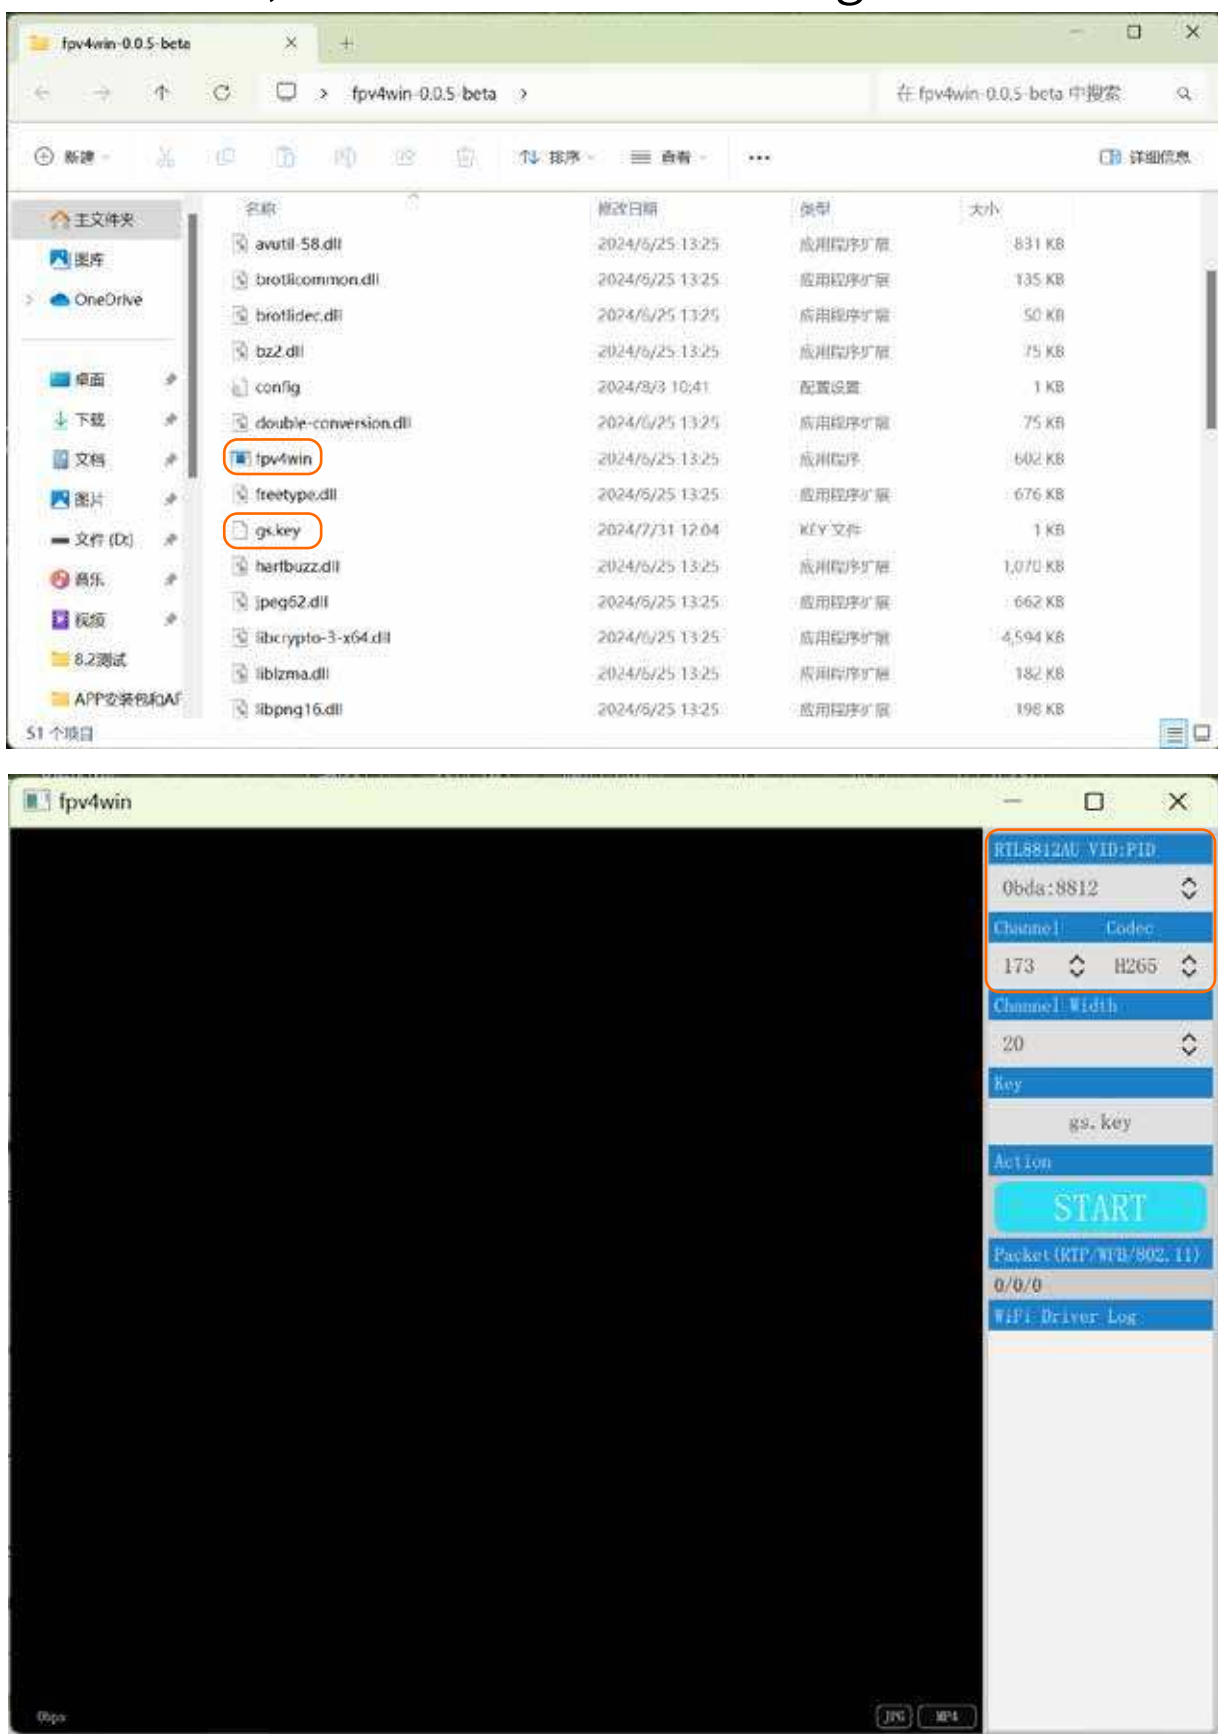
fpv4win-0.0.5-beta

fpv4win-0.0.5-beta >

在 fpv4win-0.0.5-beta 中搜索

新建 排序 查看 ··· 详细信息

主文件夹
图库
OneDrive
桌面
下载
文档
图片
文件 (D:)
音乐
视频
8.2测试
APP安装包和AF

| 名称 | 修改日期 | 类型 | 大小 |
|---|---|---|---|
| avutil-58.dll | 2024/6/25 13:25 | 应用程序扩展 | 831 KB |
| brotlicommon.dll | 2024/6/25 13:25 | 应用程序扩展 | 135 KB |
| brotlidec.dll | 2024/6/25 13:25 | 应用程序扩展 | 50 KB |
| bz2.dll | 2024/6/25 13:25 | 应用程序扩展 | 75 KB |
| config | 2024/8/3 10:41 | 配置设置 | 1 KB |
| double-conversion.dll | 2024/6/25 13:25 | 应用程序扩展 | 75 KB |
| fpv4win | 2024/6/25 13:25 | 应用程序 | 602 KB |
| freetype.dll | 2024/6/25 13:25 | 应用程序扩展 | 676 KB |
| gs.key | 2024/7/31 12:04 | KEY 文件 | 1 KB |
| harfbuzz.dll | 2024/6/25 13:25 | 应用程序扩展 | 1,070 KB |
| jpeg62.dll | 2024/6/25 13:25 | 应用程序扩展 | 662 KB |
| libcrypto-3-x64.dll | 2024/6/25 13:25 | 应用程序扩展 | 4,594 KB |
| liblzma.dll | 2024/6/25 13:25 | 应用程序扩展 | 182 KB |
| libpng16.dll | 2024/6/25 13:25 | 应用程序扩展 | 198 KB |

51 个项目

fpv4win

RTL8812AU VID:PID
0bda:8812
Channel Codec
173 H265
Channel Width
20
Key
gs.key
Action
START
Packet(RTP/WFB/802.11)
0/0/0
WiFi Driver Log

0bps
JPG MP4